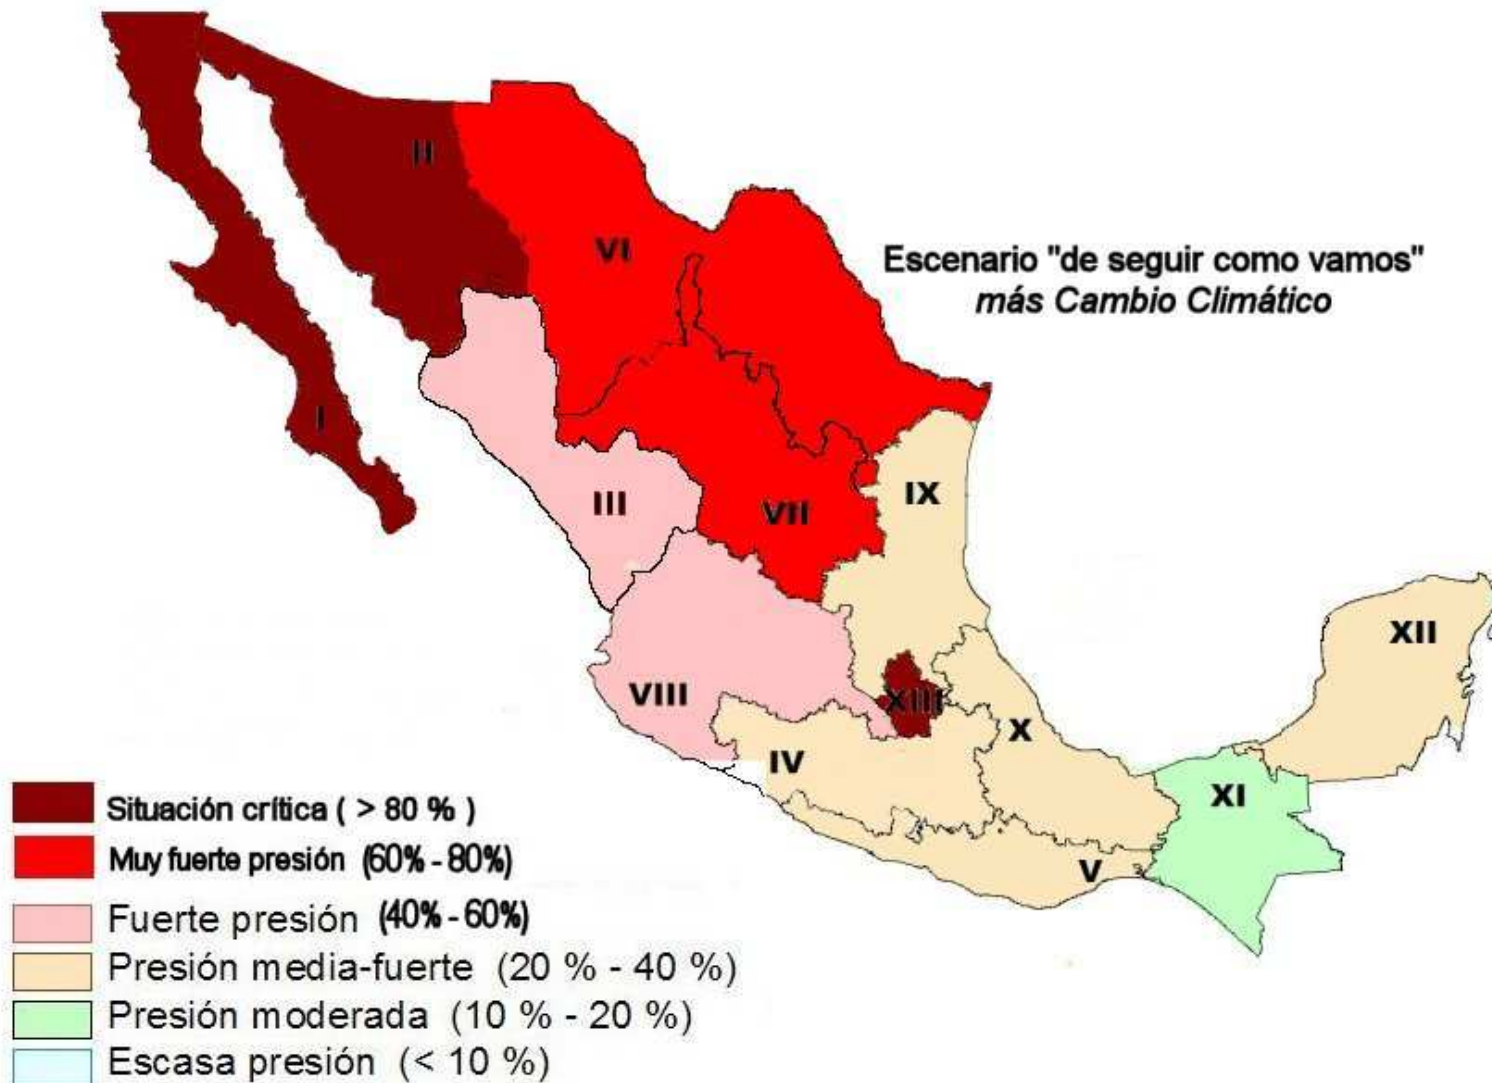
Escenario "de seguir como vamos"
más Cambio Climático

II

VI

I

III

VII

IX

XII

VIII

XIII

X

IV

XI

V

Situación crítica ( > 80 % )
Muy fuerte presión (60% - 80%)
Fuerte presión (40% - 60%)
Presión media-fuerte (20 % - 40 %)
Presión moderada (10 % - 20 %)
Escasa presión (< 10 %)